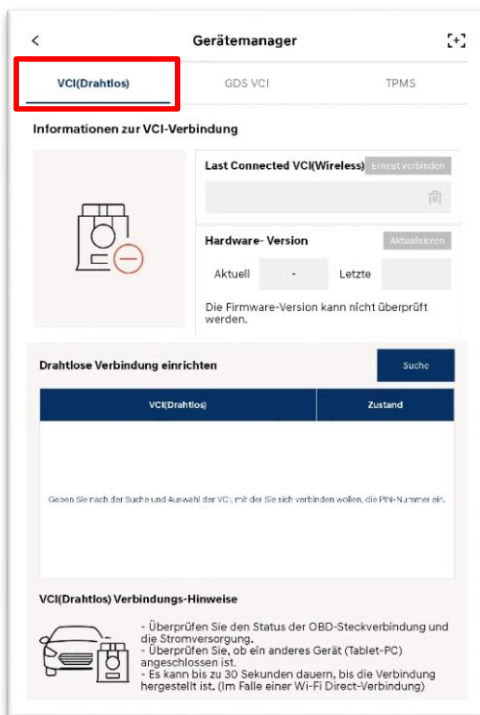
<

Gerätemanager

VCI(Drahtlos)

GDS VCI

TPMS

Informationen zur VCI-Verbindung

Last Connected VCI(Wireless)

Erneut verbinden

Hardware- Version

Aktualisieren

Aktuell

-

Letzte

Die Firmware-Version kann nicht überprüft werden.

Drahtlose Verbindung einrichten

Suche

| VCI(Drahtlos) | Zustand |
|---|---|

Geben Sie nach der Suche und Auswahl der VCI, mit der Sie sich verbinden wollen, die PIN-Nummer ein.

VCI(Drahtlos) Verbindungs-Hinweise

- Überprüfen Sie den Status der OBD-Steckverbindung und die Stromversorgung.
- Überprüfen Sie, ob ein anderes Gerät (Tablet-PC) angeschlossen ist.
- Es kann bis zu 30 Sekunden dauern, bis die Verbindung hergestellt ist. (Im Falle einer Wi-Fi Direct-Verbindung)